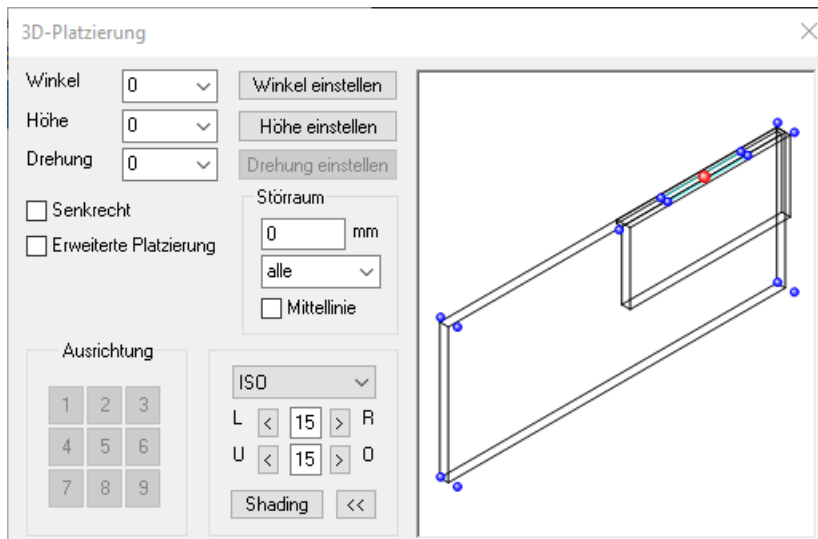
3D-Platzierung

Winkel
0
Winkel einstellen

Höhe
0
Höhe einstellen

Drehung
0
Drehung einstellen

Senkrecht

Erweiterte Platzierung

Störraum
0
mm
alle
Mittellinie

Ausrichtung

1 2 3
4 5 6
7 8 9

ISO
L < 15 > R
U < 15 > O
Shading
<<